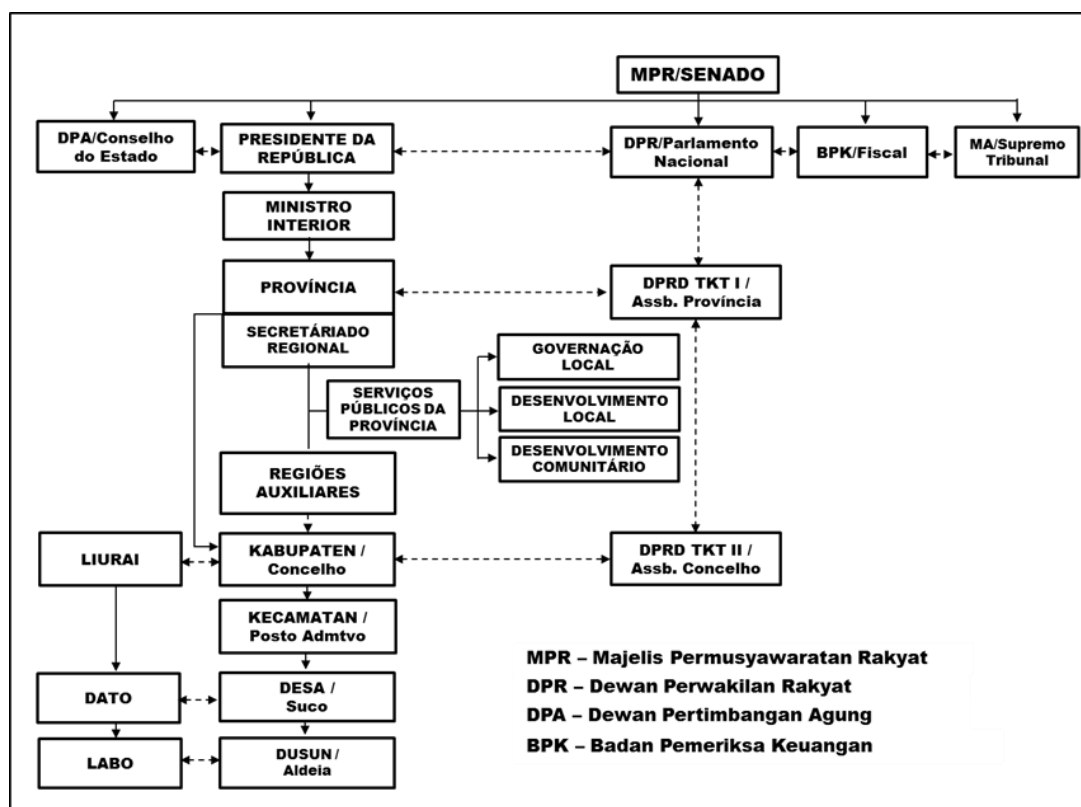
MPR/SENADO

DPA/Conselho do Estado

PRESIDENTE DA REPÚBLICA

DPR/Parlamento Nacional

BPK/Fiscal

MA/Supremo Tribunal

MINISTRO INTERIOR

PROVÍNCIA

DPRD TKT I / Assb. Província

SECRETÁRIADO REGIONAL

GOVERNAÇÃO LOCAL

SERVIÇOS PÚBLICOS DA PROVÍNCIA

DESENVOLVIMENTO LOCAL

DESENVOLVIMENTO COMUNITÁRIO

REGIÕES AUXILIARES

LIURAI

KABUPATEN / Concelho

DPRD TKT II / Assb. Concelho

KECAMATAN / Posto Admtvo

DATO

DESA / Suco

LABO

DUSUN / Aldeia

MPR – Majelis Permusyawaratan Rakyat
DPR – Dewan Perwakilan Rakyat
DPA – Dewan Pertimbangan Agung
BPK – Badan Pemeriksa Keuangan